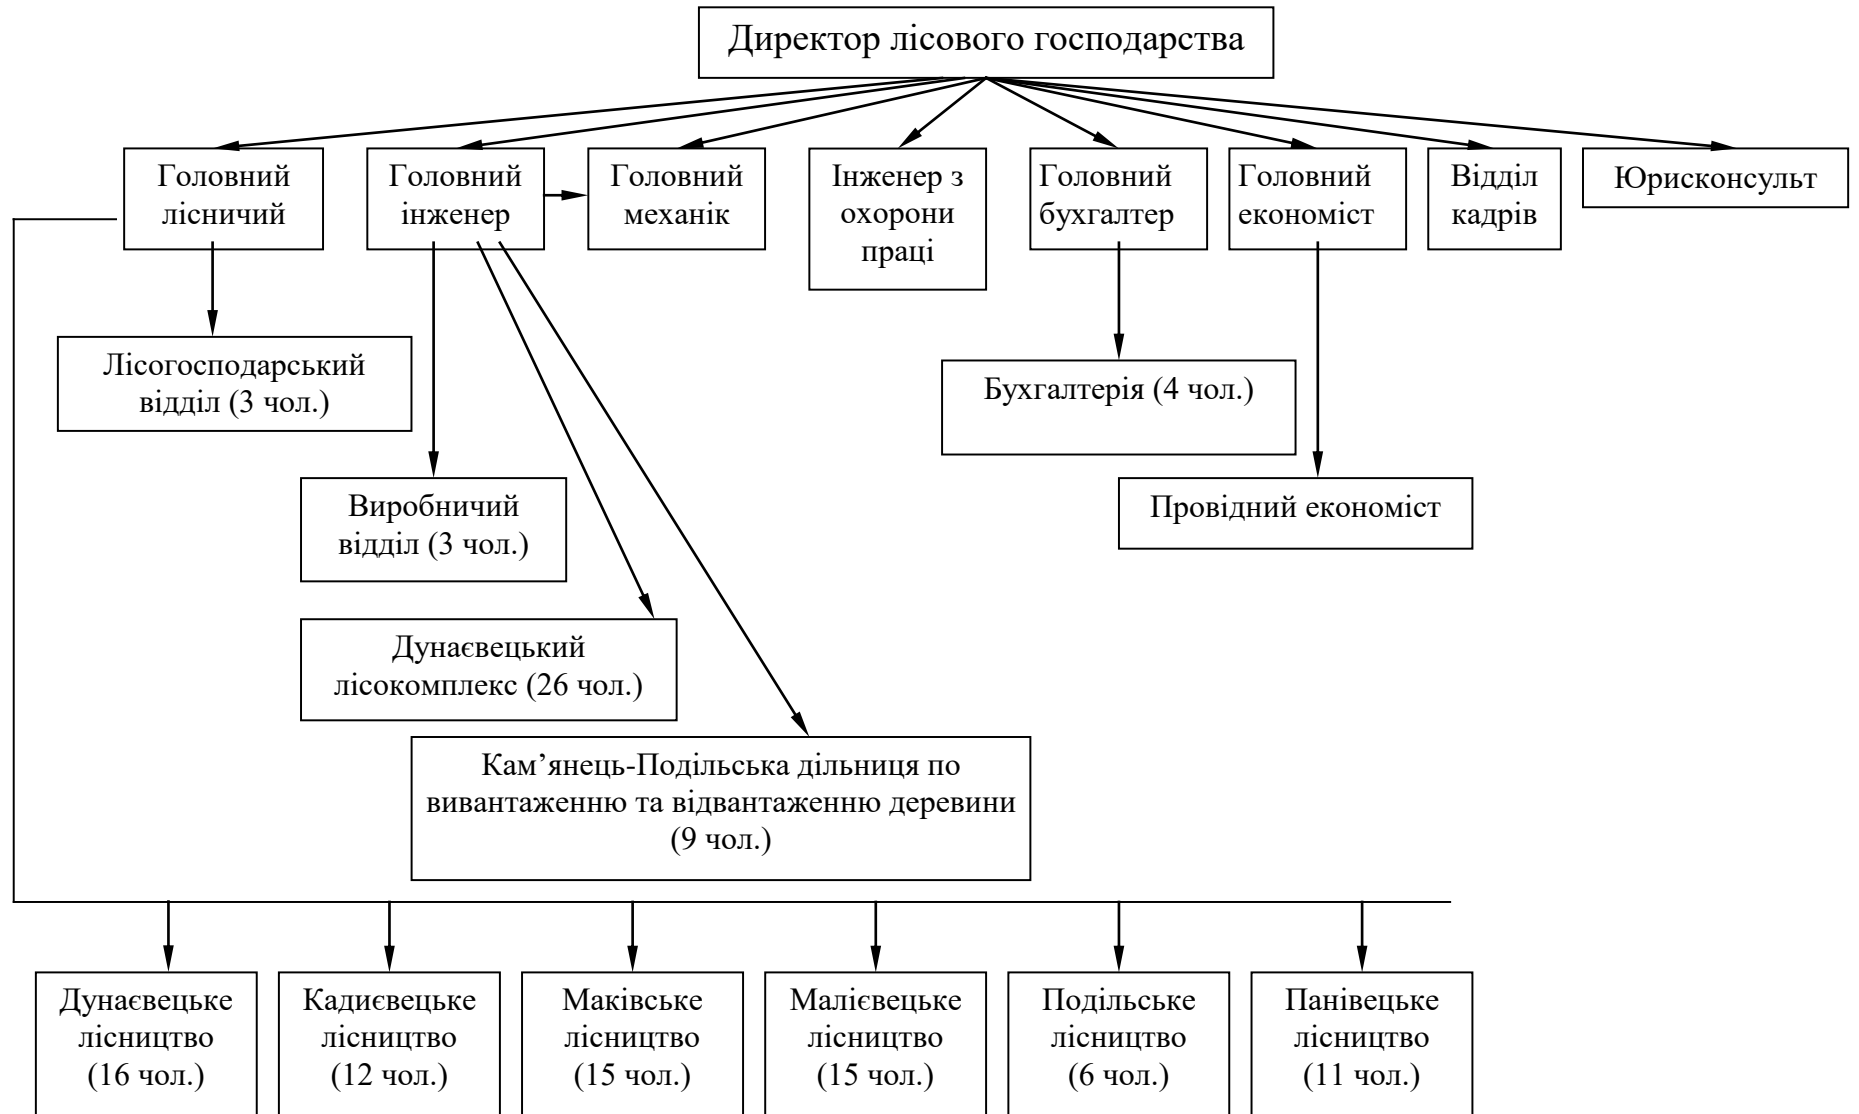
Директор лісового господарства

Головний лісничий

Головний інженер

Головний механік

Інженер з охорони праці

Головний бухгалтер

Головний економіст

Відділ кадрів

Юрисконсульт

Лісогосподарський відділ (3 чол.)

Бухгалтерія (4 чол.)

Виробничий відділ (3 чол.)

Провідний економіст

Дунаєвецький лісокомплекс (26 чол.)

Кам'янець-Подільська дільниця по вивантаженню та відвантаженню деревини (9 чол.)

Дунаєвецьке лісництво (16 чол.)

Кадиєвецьке лісництво (12 чол.)

Маківське лісництво (15 чол.)

Малієвецьке лісництво (15 чол.)

Подільське лісництво (6 чол.)

Панівецьке лісництво (11 чол.)